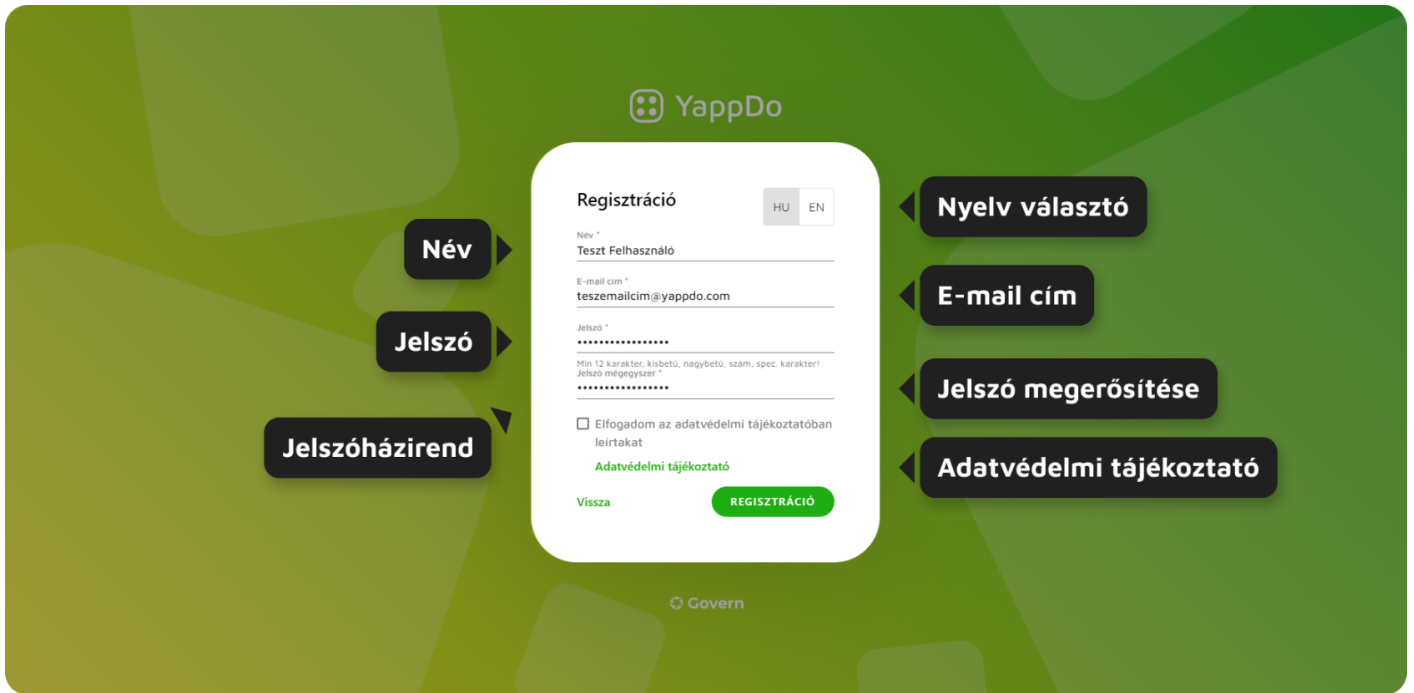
YappDo

Regisztráció

HU EN

Nyelv választó

Név

Név *
Teszt Felhasználó

E-mail cím *
teszemailcim@yappdo.com

E-mail cím

Jelszó

Jelszó *
••••••••••••••••

Min 12 karakter, kisbetű, nagybetű, szám, spec. karakter!

Jelszó mégegyszer *
••••••••••••••••

Jelszó megerősítése

Jelszóházirend

Elfogadom az adatvédelmi tájékoztatóban leírtakat

Adatvédelmi tájékoztató

Adatvédelmi tájékoztató

Vissza

REGISZTRÁCIÓ

Govern